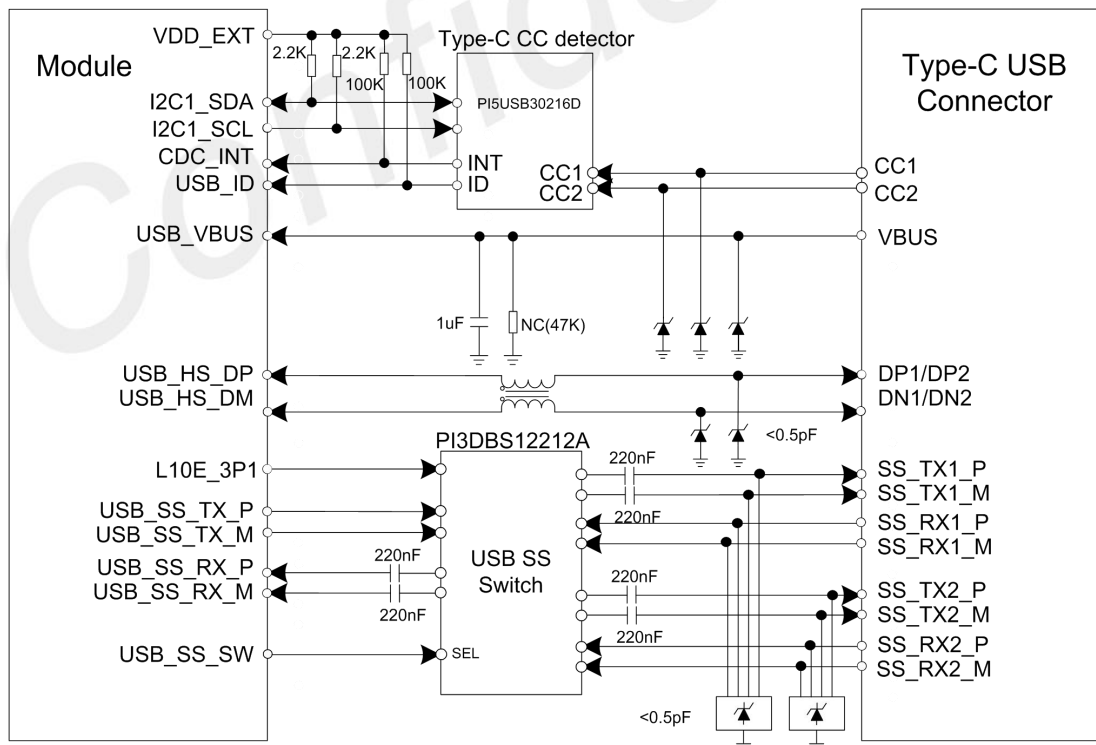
Confidential

Module

VDD_EXT
I2C1_SDA
I2C1_SCL
CDC_INT
USB_ID
USB_VBUS
USB_HS_DP
USB_HS_DM
L10E_3P1
USB_SS_TX_P
USB_SS_TX_M
USB_SS_RX_P
USB_SS_RX_M
USB_SS_SW

2.2K
2.2K
100K
100K

Type-C CC detector
PI5USB30216D
INT
ID
CC1
CC2

1uF
NC(47K)

PI3DBS12212A
USB SS
Switch
SEL

220nF
220nF
220nF
220nF
220nF
220nF
220nF
220nF

<0.5pF
<0.5pF

Type-C USB
Connector

CC1
CC2
VBUS
DP1/DP2
DN1/DN2
SS_TX1_P
SS_TX1_M
SS_RX1_P
SS_RX1_M
SS_TX2_P
SS_TX2_M
SS_RX2_P
SS_RX2_M